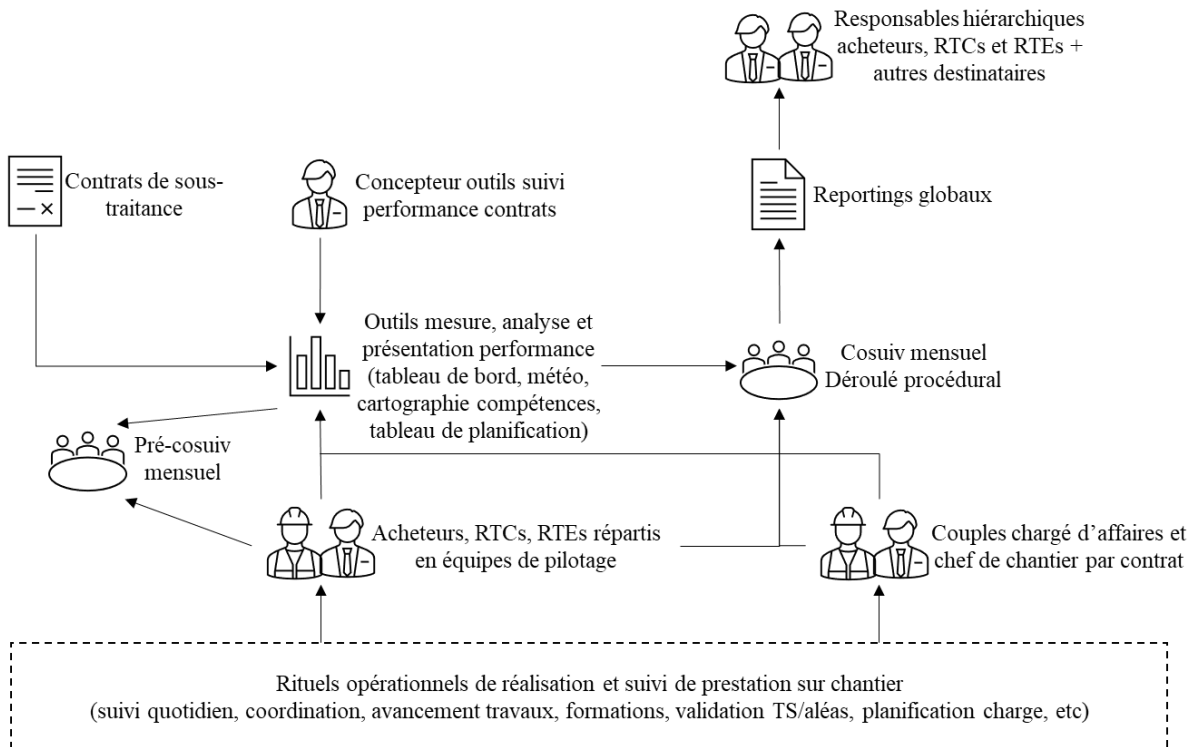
Responsables hiérarchiques acheteurs, RTCs et RTEs + autres destinataires

Contrats de sous-traitance

Concepteur outils suivi performance contrats

Reportings globaux

Outils mesure, analyse et présentation performance (tableau de bord, météo, cartographie compétences, tableau de planification)

Cosuiv mensuel Déroulé procédural

Pré-cosuiv mensuel

Acheteurs, RTCs, RTEs répartis en équipes de pilotage

Couples chargé d'affaires et chef de chantier par contrat

Rituels opérationnels de réalisation et suivi de prestation sur chantier (suivi quotidien, coordination, avancement travaux, formations, validation TS/aléas, planification charge, etc)